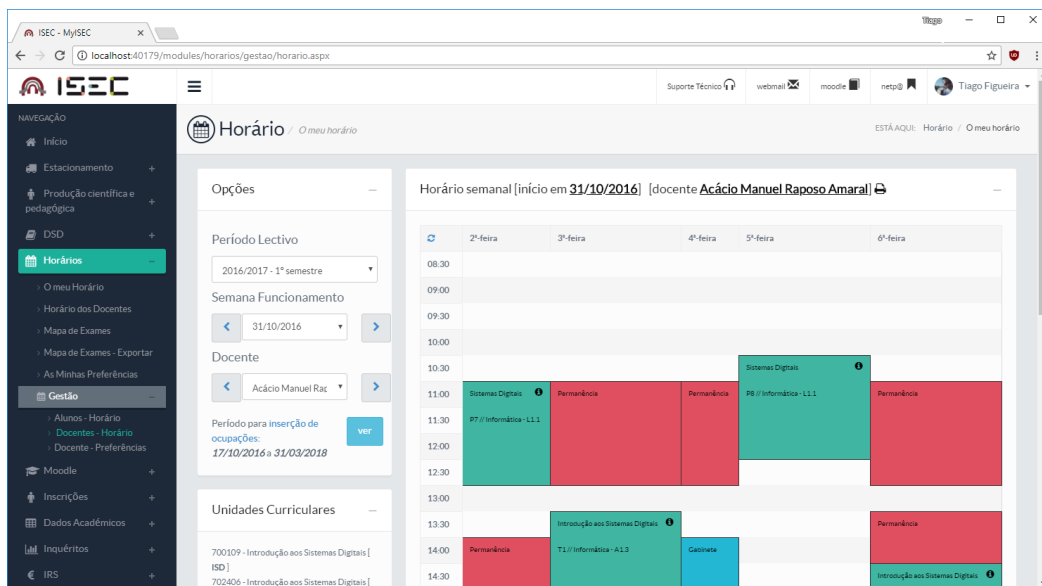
ISEC - MyISEC ×

Tiago

localhost:40179/modules/horarios/gestao/horario.aspx

ISEC

Suporte Técnico webmail moodle netp@ Tiago Figueira

NAVEGAÇÃO
Início
Estacionamento +
Produção científica e pedagógica +
DSD +
Horários −
O meu Horário
Horário dos Docentes
Mapa de Exames
Mapa de Exames - Exportar
As Minhas Preferências
Gestão −
Alunos - Horário
Docentes - Horário
Docente - Preferências
Moodle +
Inscrições +
Dados Académicos +
Inquéritos +
IRS +

Horário / O meu horário

ESTÁ AQUI: Horário / O meu horário

Opções −

Período Lectivo
2016/2017 - 1º semestre
Semana Funcionamento
31/10/2016
Docente
Acácio Manuel Raj
Período para inserção de ocupações: 17/10/2016 a 31/03/2018
ver

Unidades Curriculares −

700109 - Introdução aos Sistemas Digitais [ ISD ]
702406 - Introdução aos Sistemas Digitais [

Horário semanal [início em 31/10/2016] [docente Acácio Manuel Raposo Amaral] −

| | 2ª-feira | 3ª-feira | 4ª-feira | 5ª-feira | 6ª-feira |
|---|---|---|---|---|---|
| 08:30 | | | | | |
| 09:00 | | | | | |
| 09:30 | | | | | |
| 10:00 | | | | | |
| 10:30 | | | | Sistemas Digitais | |
| 11:00 | Sistemas Digitais | Permanência | Permanência | P8 // Informática - L1.1 | Permanência |
| 11:30 | P7 // Informática - L1.1 | | | | |
| 12:00 | | | | | |
| 12:30 | | | | | |
| 13:00 | | | | | |
| 13:30 | | Introdução aos Sistemas Digitais | | | Permanência |
| 14:00 | Permanência | T1 // Informática - A1.3 | Gabinete | | |
| 14:30 | | | | | Introdução aos Sistemas Digitais |